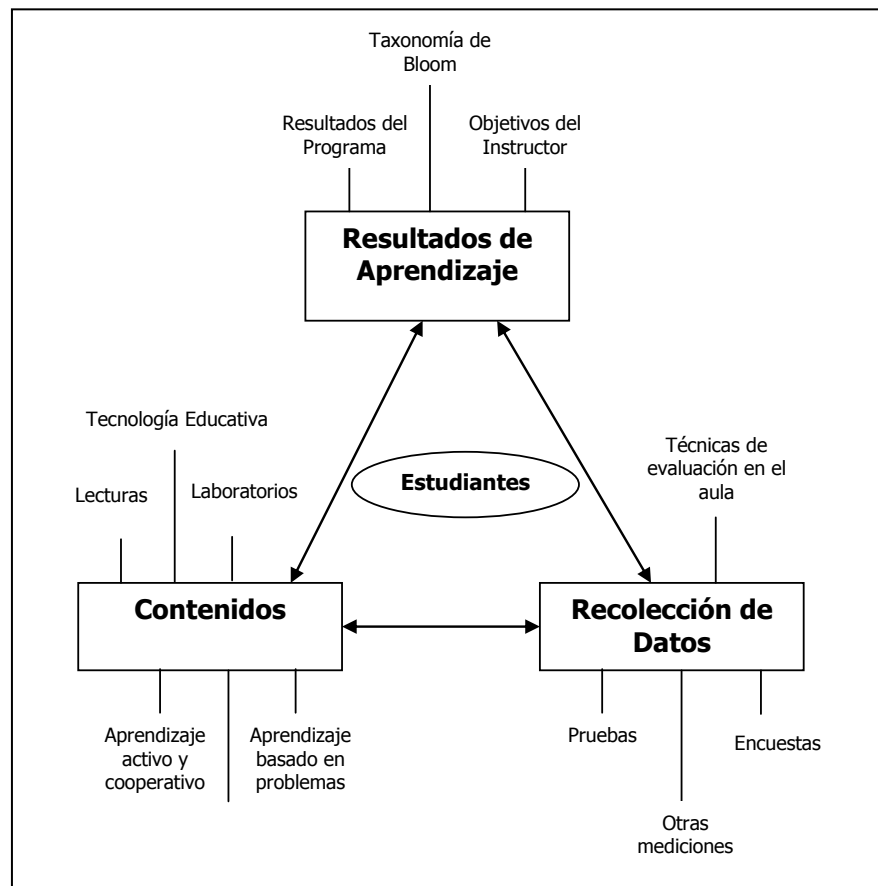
Taxonomía de Bloom

Resultados del Programa

Objetivos del Instructor

Resultados de Aprendizaje

Tecnología Educativa

Lecturas

Laboratorios

Estudiantes

Técnicas de evaluación en el aula

Contenidos

Recolección de Datos

Aprendizaje activo y cooperativo

Aprendizaje basado en problemas

Pruebas

Encuestas

Otras mediciones